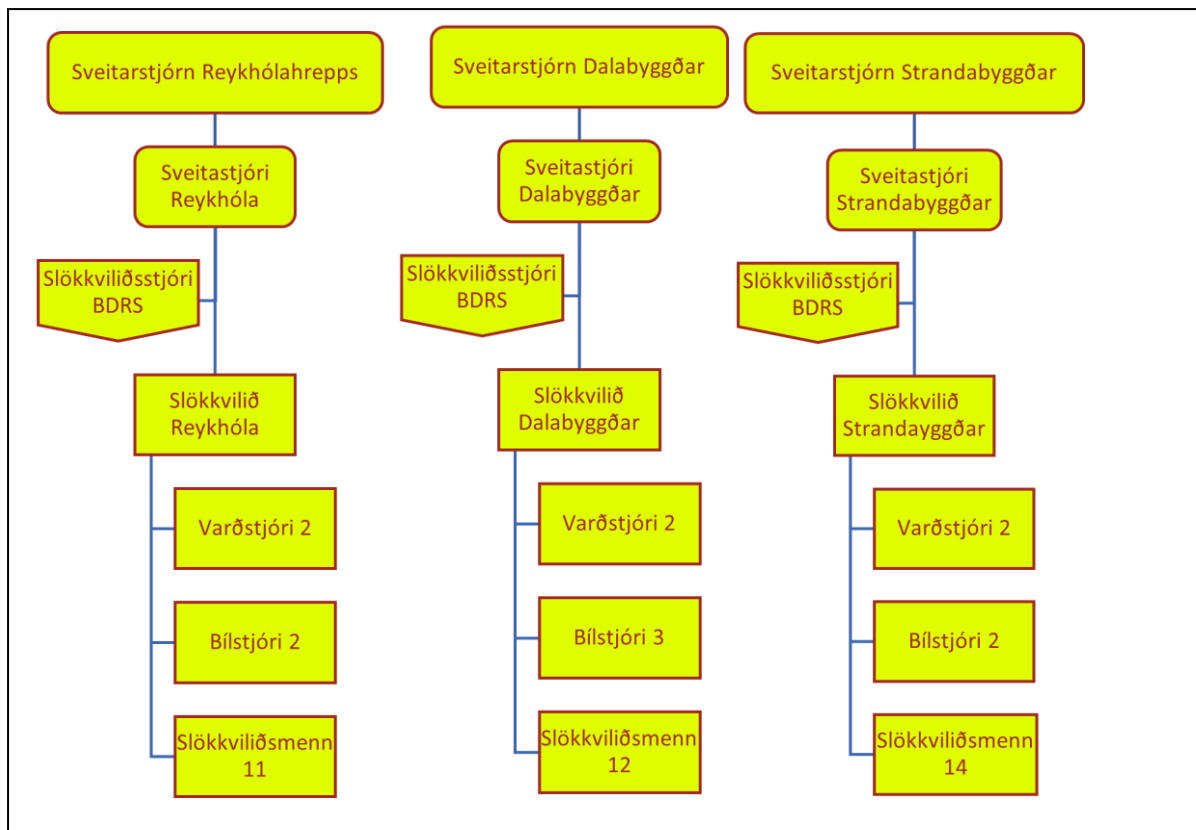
Sveitarstjórn Reykhólahrepps

Sveitastjóri Reykhóla

Slökkviliðsstjóri BDRS

Slökkvilið Reykhóla

Varðstjóri 2

Bílstjóri 2

Slökkviliðsmenn 11

Sveitarstjórn Dalabyggðar

Sveitastjóri Dalabyggðar

Slökkviliðsstjóri BDRS

Slökkvilið Dalabyggðar

Varðstjóri 2

Bílstjóri 3

Slökkviliðsmenn 12

Sveitarstjórn Strandabyggðar

Sveitastjóri Strandabyggðar

Slökkviliðsstjóri BDRS

Slökkvilið Strandayggðar

Varðstjóri 2

Bílstjóri 2

Slökkviliðsmenn 14